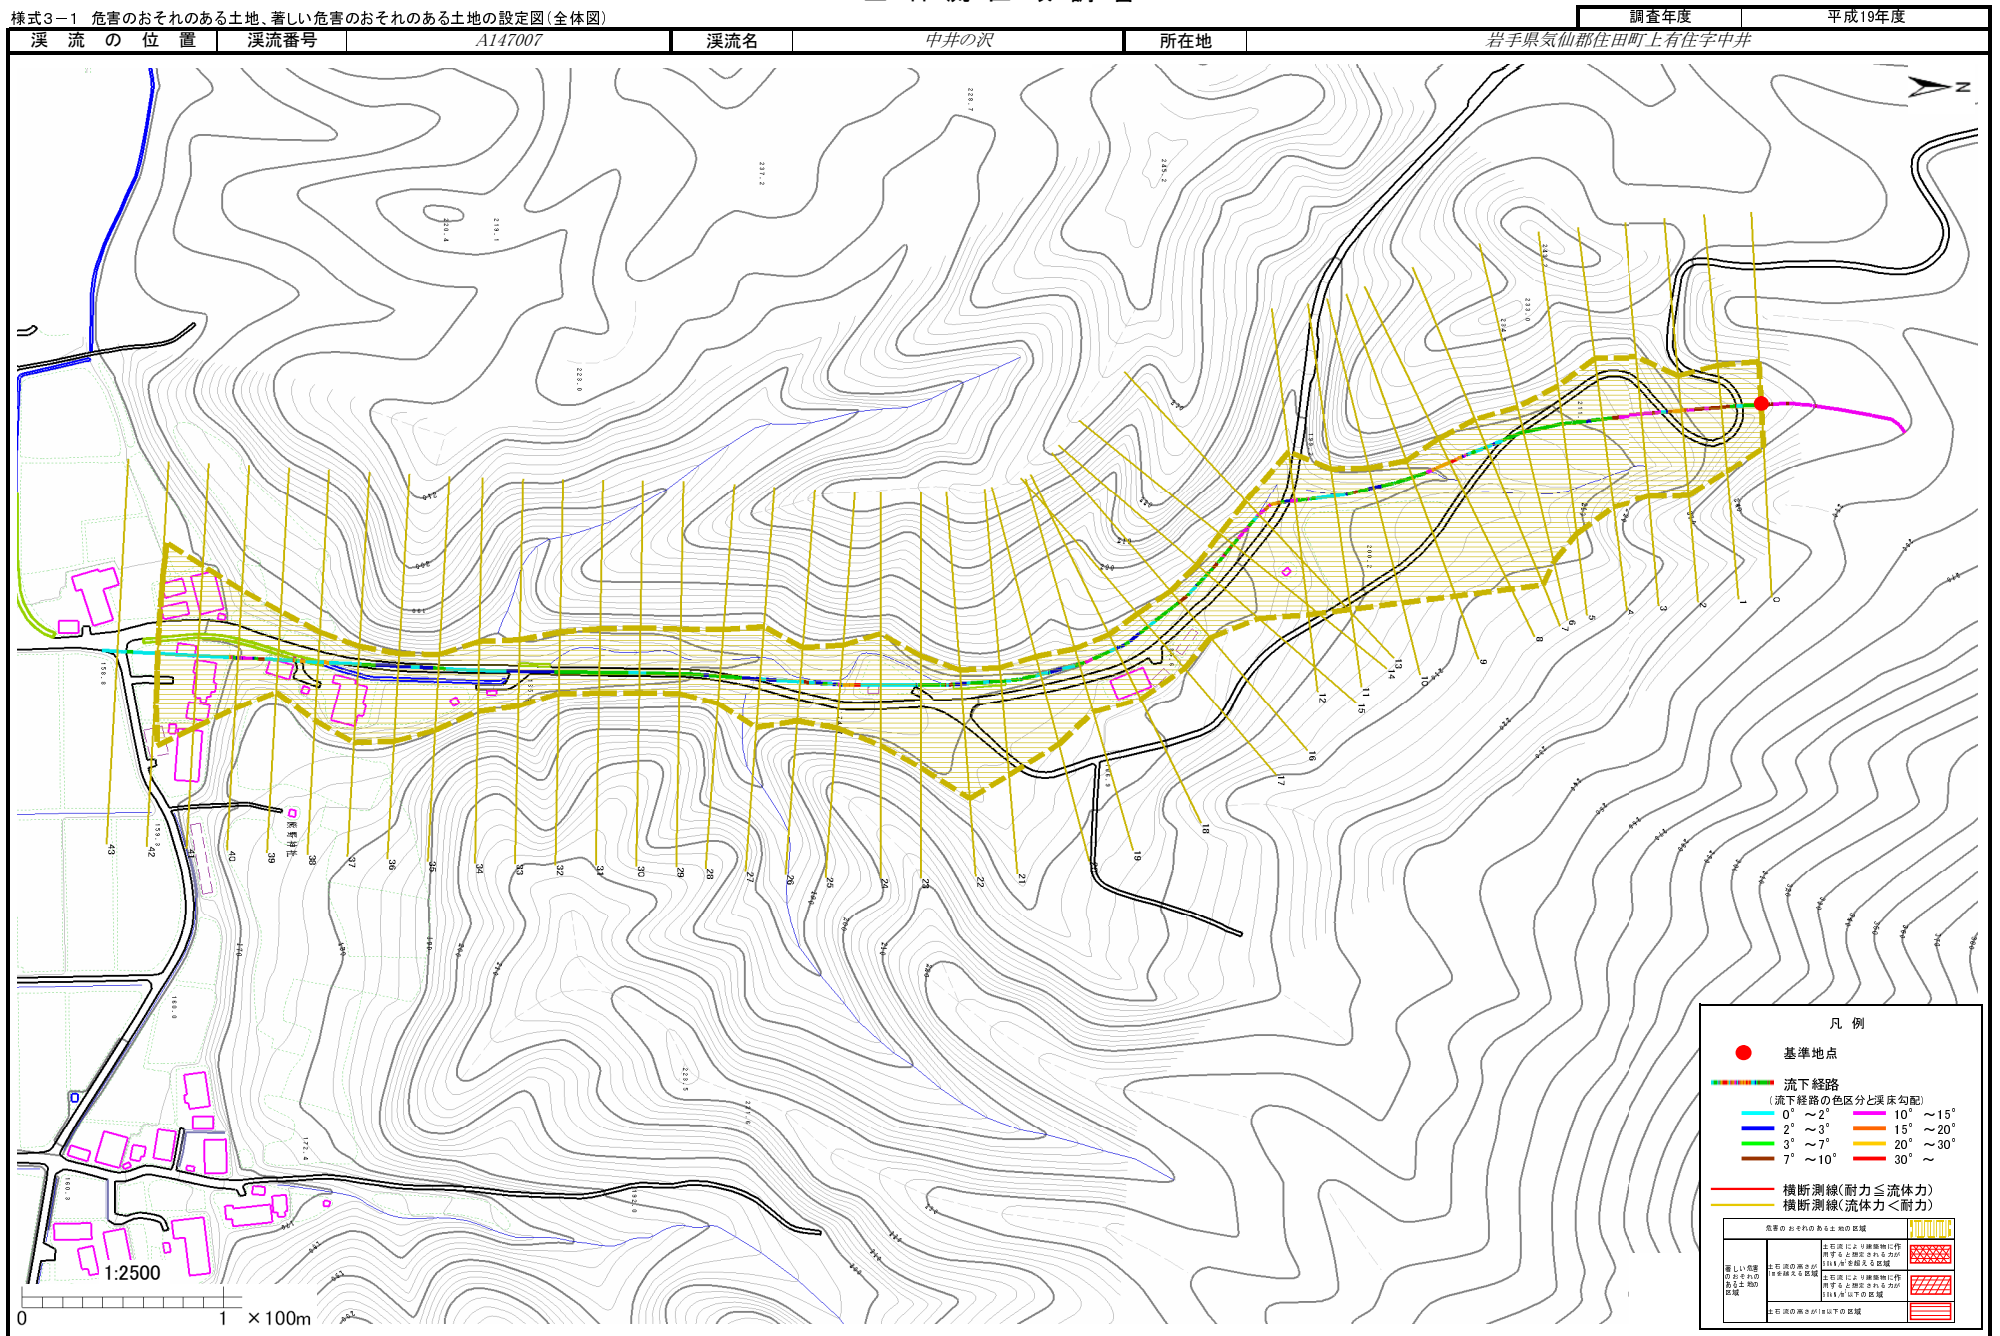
様式3－1　危害のおそれのある土地、著しい危害のおそれのある土地の設定図(全体図)

| 調査年度 | 平成19年度 |
|---|---|

| 渓流の位置 | 渓流番号 | A147007 | 渓流名 | 中井の沢 | 所在地 | 岩手県気仙郡住田町上有住字中井 |
|---|---|---|---|---|---|---|

N

0 1 2 3 4 5 6 7 8 9 10 11 12 13 14 15 16 17 18 19 20 21 22 23 24 25 26 27 28 29 30 31 32 33 34 35 36 37 38 39 40 41 42 43

1:2500

0　1　×100m

凡 例

基準地点

流下経路
(流下経路の色区分と渓床勾配)

| 0°～2° | 10°～15° |
|---|---|
| 2°～3° | 15°～20° |
| 3°～7° | 20°～30° |
| 7°～10° | 30°～ |

横断測線(耐力≦流体力)
横断測線(流体力＜耐力)

危害のおそれのある土地の区域
著しい危害のおそれのある土地の区域
土石流の高さが1m以下の区域